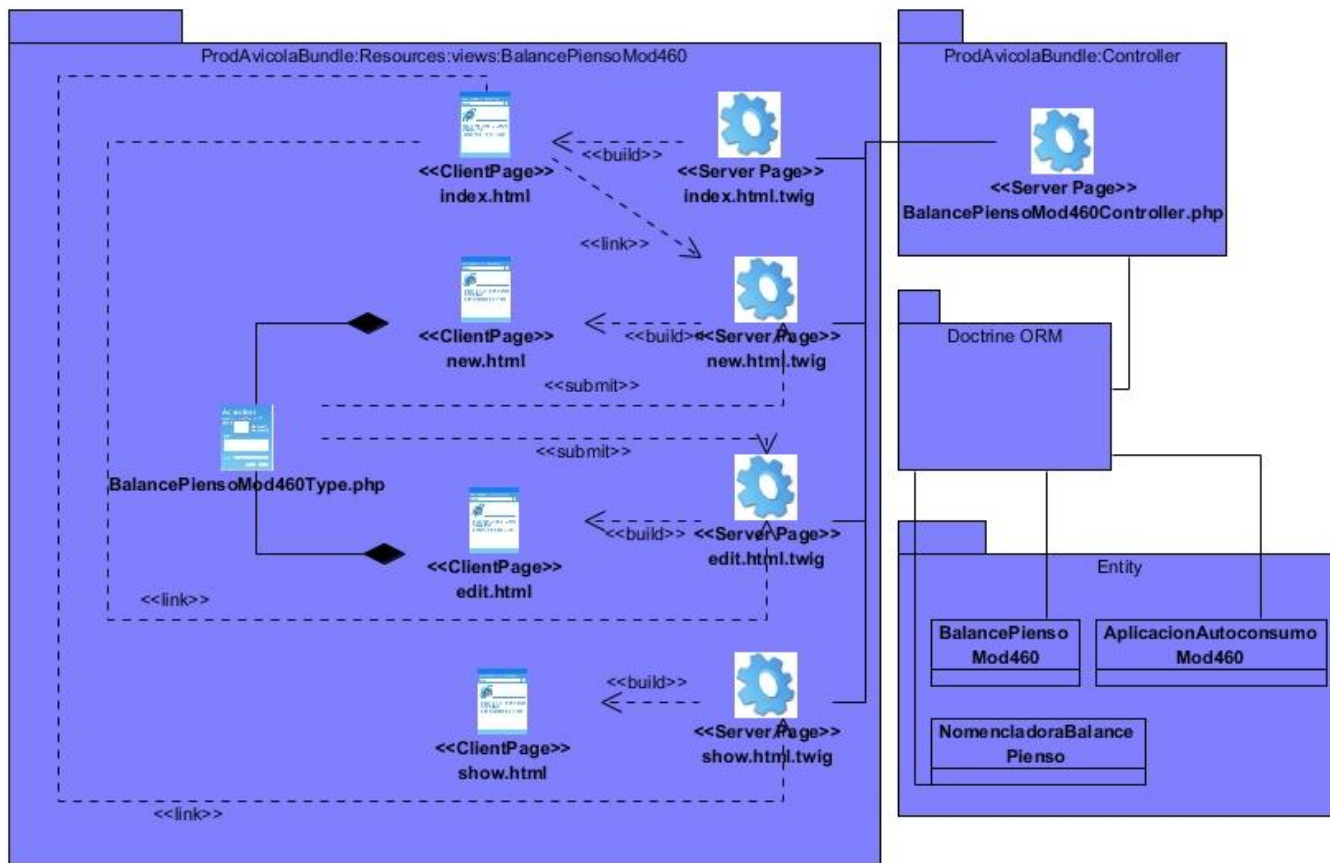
ProdAvicolaBundle:Resources:views:BalancePiensoMod460

<<ClientPage>>
index.html

<<build>>

<<Server Page>>
index.html.twig

<<link>>

<<ClientPage>>
new.html

<<build>>

<<Server Page>>
new.html.twig

<<submit>>

BalancePiensoMod460Type.php

<<submit>>

<<ClientPage>>
edit.html

<<build>>

<<Server Page>>
edit.html.twig

<<link>>

<<build>>

<<ClientPage>>
show.html

<<Server Page>>
show.html.twig

<<link>>

ProdAvicolaBundle:Controller

<<Server Page>>
BalancePiensoMod460Controller.php

Doctrine ORM

Entity

BalancePienso
Mod460

AplicacionAutoconsumo
Mod460

NomencladoraBalance
Pienso